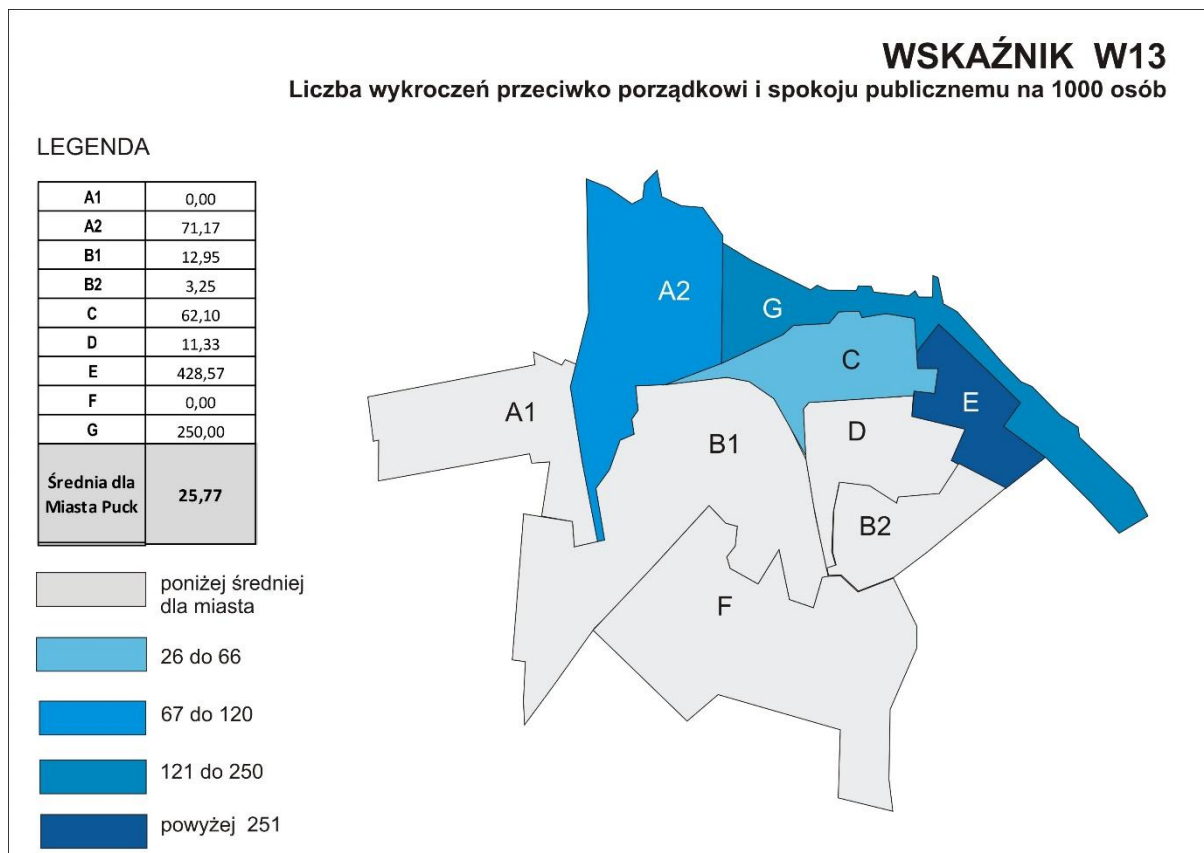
WSKAŹNIK W13
Liczba wykroczeń przeciwko porządkowi i spokoju publicznemu na 1000 osób

LEGENDA

| | |
|---|---|
| A1 | 0,00 |
| A2 | 71,17 |
| B1 | 12,95 |
| B2 | 3,25 |
| C | 62,10 |
| D | 11,33 |
| E | 428,57 |
| F | 0,00 |
| G | 250,00 |
| Średnia dla Miasta Puck | 25,77 |

poniżej średniej dla miasta

26 do 66

67 do 120

121 do 250

powyżej 251

A2
G
C
A1
B1
D
E
B2
F